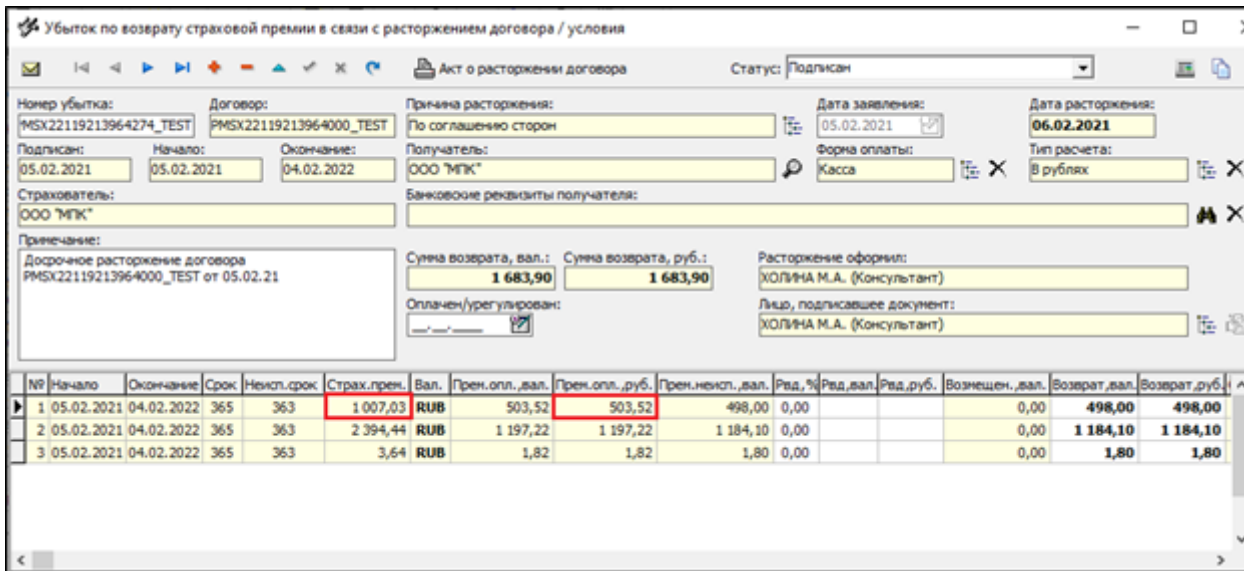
Убыток по возврату страховой премии в связи с расторжением договора / условия

Акт о расторжении договора

Статус: Подписан

Номер убытка: MSX22119213964274_TEST
Договор: PMSX22119213964000_TEST
Причина расторжения: По соглашению сторон
Дата заявления: 05.02.2021
Дата расторжения: 06.02.2021

Подписан: 05.02.2021
Начало: 05.02.2021
Окончание: 04.02.2022
Получатель: ООО "МПК"
Форма оплаты: Касса
Тип расчета: В рублях

Страхователь: ООО "МПК"
Банковские реквизиты получателя:

Примечание:
Досрочное расторжение договора PMSX22119213964000_TEST от 05.02.21

Сумма возврата, вал.: 1 683,90
Сумма возврата, руб.: 1 683,90
Расторжение оформил: ХОЛИНА М.А. (Консультант)

Оплачен/урегулирован: __.__.____
Лицо, подписавшее документ: ХОЛИНА М.А. (Консультант)

| № | Начало | Окончание | Срок | Неисп.срок | Страх.прем. | Вал. | Прем.опл.,вал. | Прем.опл.,руб. | Прем.неисп.,вал. | Рвд,% | Рвд,вал. | Рвд,руб. | Возмещен.,вал. | Возврат,вал. | Возврат,руб. |
|---|---|---|---|---|---|---|---|---|---|---|---|---|---|---|---|
| 1 | 05.02.2021 | 04.02.2022 | 365 | 363 | 1 007,03 | RUB | 503,52 | 503,52 | 498,00 | 0,00 | | | 0,00 | 498,00 | 498,00 |
| 2 | 05.02.2021 | 04.02.2022 | 365 | 363 | 2 394,44 | RUB | 1 197,22 | 1 197,22 | 1 184,10 | 0,00 | | | 0,00 | 1 184,10 | 1 184,10 |
| 3 | 05.02.2021 | 04.02.2022 | 365 | 363 | 3,64 | RUB | 1,82 | 1,82 | 1,80 | 0,00 | | | 0,00 | 1,80 | 1,80 |